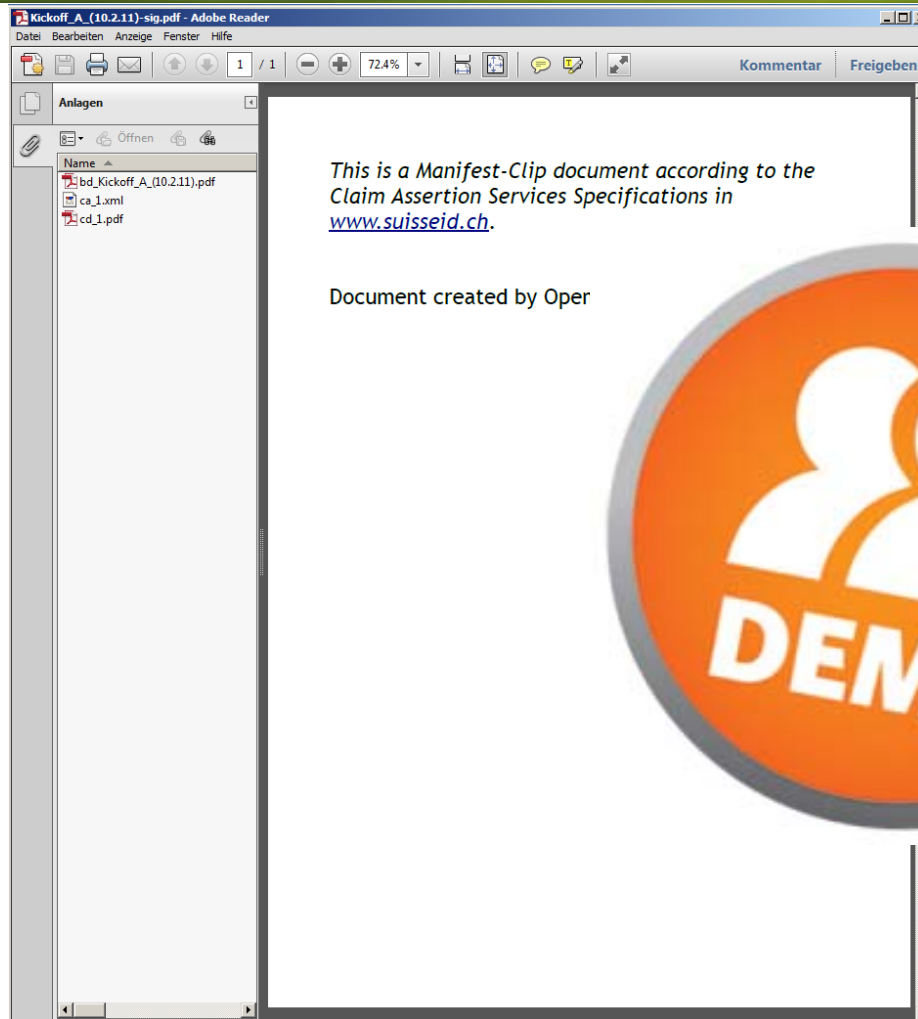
Kickoff_A_(10.2.11)-sig.pdf - Adobe Reader

Datei Bearbeiten Anzeige Fenster Hilfe

1 / 1 72.4%

Kommentar Freigeben

Anlagen

Öffnen

Name

bd_Kickoff_A_(10.2.11).pdf
ca_1.xml
cd_1.pdf

*This is a Manifest-Clip document according to the Claim Assertion Services Specifications in www.suisseid.ch.*

Document created by Oper

DEM